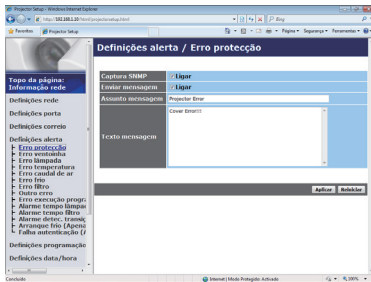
Projector Setup - Windows Internet Explorer

http://192.168.1.10/html/projectorsetup.html

Bing

Favoritos

Projector Setup

Página Segurança Ferramentas

Definições alerta / Erro protecção

Topo da página: Informação rede

Definições rede

Definições porta

Definições correio

Definições alerta

Erro protecção
Erro ventoinha
Erro lâmpada
Erro temperatura
Erro caudal de ar
Erro frio
Erro filtro
Outro erro
Erro execução progra
Alarme tempo lâmpa
Alarme tempo filtro
Alarme detec. transiç
Arranque frio (Apena
Falha autenticação (/

Definições programação

Definições data/hora

| Captura SNMP | Ligar |
|---|---|
| Enviar mensagem | Ligar |
| Assunto mensagem | Projector Error |
| Texto mensagem | Cover Error!!! |

Aplicar Reiniciar

Concluído

Internet | Modo Protegido: Activado

100%